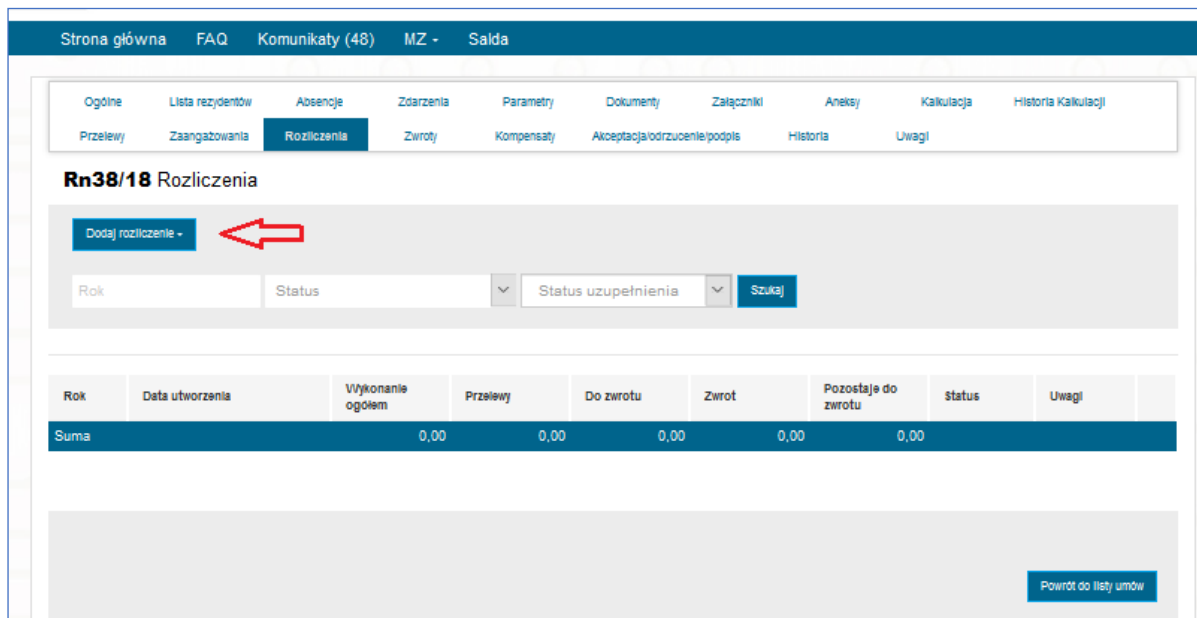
Strona główna FAQ Komunikaty (48) MZ - Salda

Ogólne Lista rezydentów Absencje Zdarzenia Parametry Dokumenty Załączniki Aneksy Kalkulacja Historia Kalkulacji
Przelewy Zaangażowania Rozliczenia Zwroty Kompensaty Akceptacja/odrzucenie/podpis Historia Uwagi

Rn38/18 Rozliczenia

Dodaj rozliczenie -

Rok Status Status uzupełnienia Szukaj

| Rok | Data utworzenia | Wykonanie ogółem | Przelewy | Do zwrotu | Zwrot | Pozostaje do zwrotu | Status | Uwagi |
|---|---|---|---|---|---|---|---|---|
| Suma | | 0,00 | 0,00 | 0,00 | 0,00 | 0,00 | | |

Powrót do listy umów